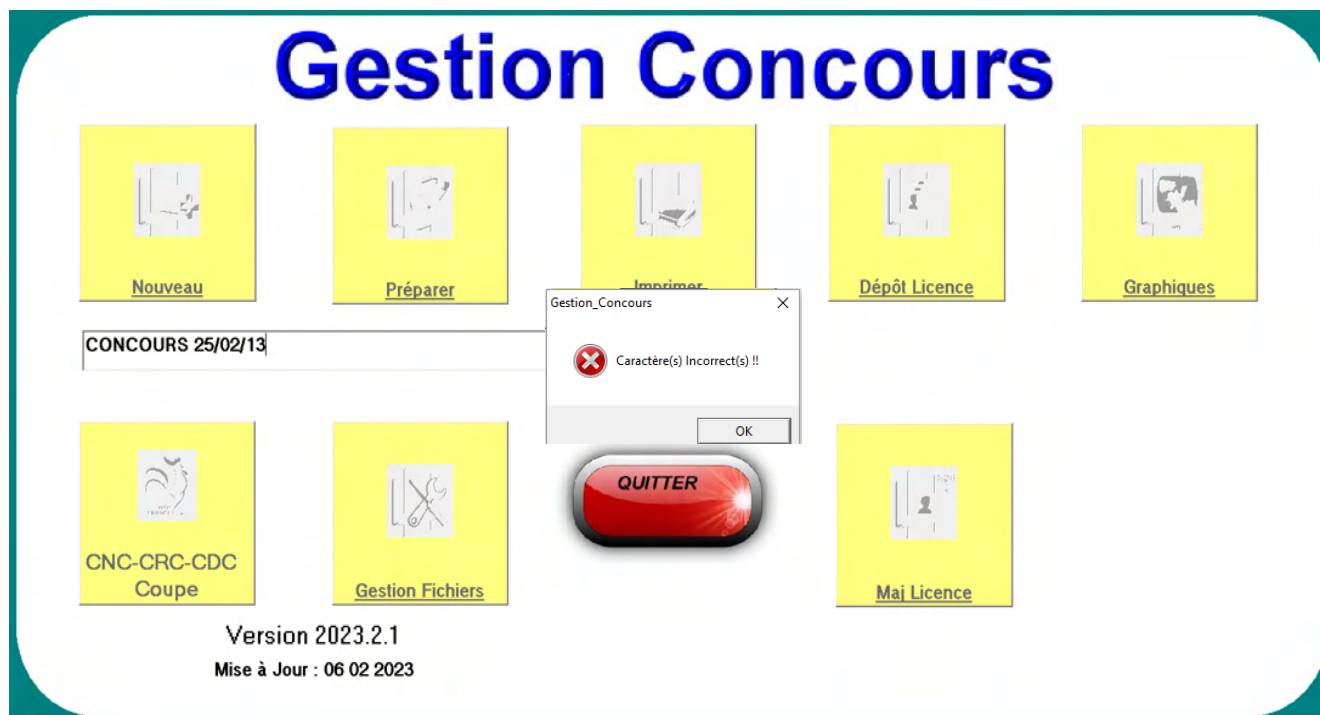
Gestion Concours

Nouveau

Préparer

Imprimer

Dépôt Licence

Graphiques

CONCOURS 25/02/13

Gestion_Concours

Caractère(s) Incorrect(s) !!

OK

CNC-CRC-CDC Coupe

Gestion Fichiers

QUITTER

Maj Licence

Version 2023.2.1

Mise à Jour : 06 02 2023